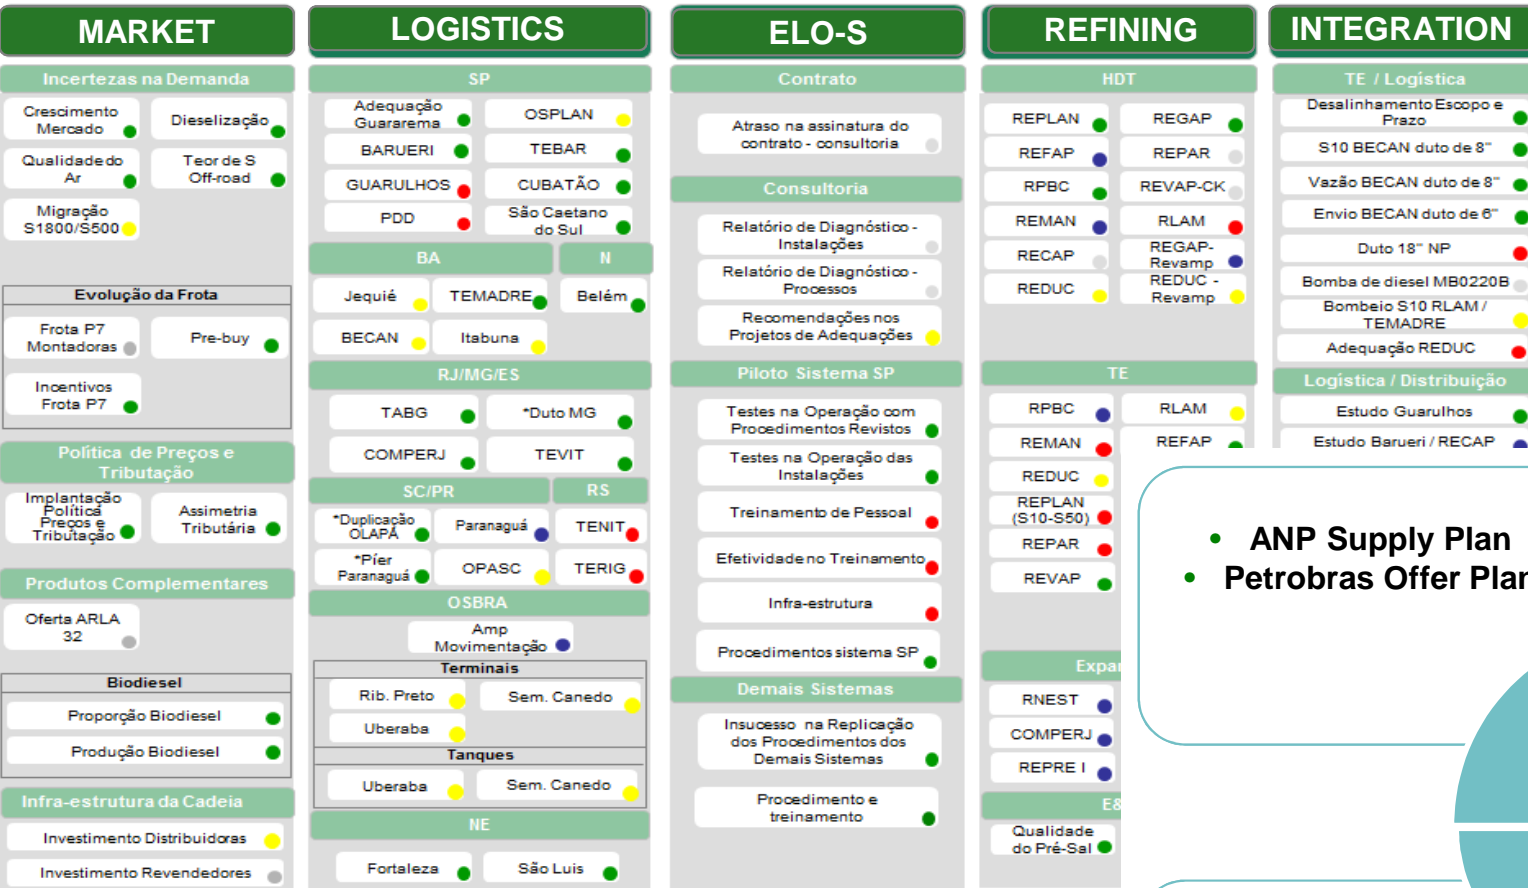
MARKET

Incertezas na Demanda

Crescimento Mercado

Dieselização

Qualidade do Ar

Teor de S Off-road

Migração S1800/S500

Evolução da Frota

Frota P7 Montadoras

Pre-buy

Incentivos Frota P7

Política de Preços e Tributação

Implantação Política Preços e Tributação

Assimetria Tributária

Produtos Complementares

Oferta ARLA 32

Biodiesel

Proporção Biodiesel

Produção Biodiesel

Infra-estrutura da Cadeia

Investimento Distribuidoras

Investimento Revendedores

LOGISTICS

SP

Adequação Guararema

OSPLAN

BARUERI

TEBAR

GUARULHOS

CUBATÃO

PDD

São Caetano do Sul

BA

N

Jequié

TEMADRE

Belém

BECAN

Itabuna

RJ/MG/ES

TABG

*Duto MG

COMPERJ

TEVIT

SC/PR

RS

*Duplicação OLAPA

Paranaguá

TENIT

*Píer Paranaguá

OPASC

TERIG

OSBRA

Amp Movimentação

Terminais

Rib. Preto

Sem. Canedo

Uberaba

Tanques

Uberaba

Sem. Canedo

NE

Fortaleza

São Luis

ELO-S

Contrato

Atraso na assinatura do contrato - consultoria

Consultoria

Relatório de Diagnóstico - Instalações

Relatório de Diagnóstico - Processos

Recomendações nos Projetos de Adequações

Piloto Sistema SP

Testes na Operação com Procedimentos Revistos

Testes na Operação das Instalações

Treinamento de Pessoal

Efetividade no Treinamento

Infra-estrutura

Procedimentos sistema SP

Demais Sistemas

Insucesso na Replicação dos Procedimentos dos Demais Sistemas

Procedimento e treinamento

REFINING

HDT

REPLAN

REGAP

REFAP

REPAR

RPBC

REVAP-CK

REMAN

RLAM

RECAP

REGAP-Revamp

REDUC

REDUC - Revamp

TE

RPBC

RLAM

REMAN

REFAP

REDUC

REPLAN (S10-S50)

REPAR

REVAP

Expa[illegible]

RNEST

COMPERJ

REPRE I

E&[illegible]

Qualidade do Pré-Sal

INTEGRATION

TE / Logística

Desalinhamento Escopo e Prazo

S10 BECAN duto de 8"

Vazão BECAN duto de 8"

Envio BECAN duto de 6"

Duto 18" NP

Bomba de diesel MB0220B

Bombeio S10 RLAM / TEMADRE

Adequação REDUC

Logística / Distribuição

Estudo Guarulhos

Estudo Barueri / RECAP

• ANP Supply Plan
• Petrobras Offer Plan